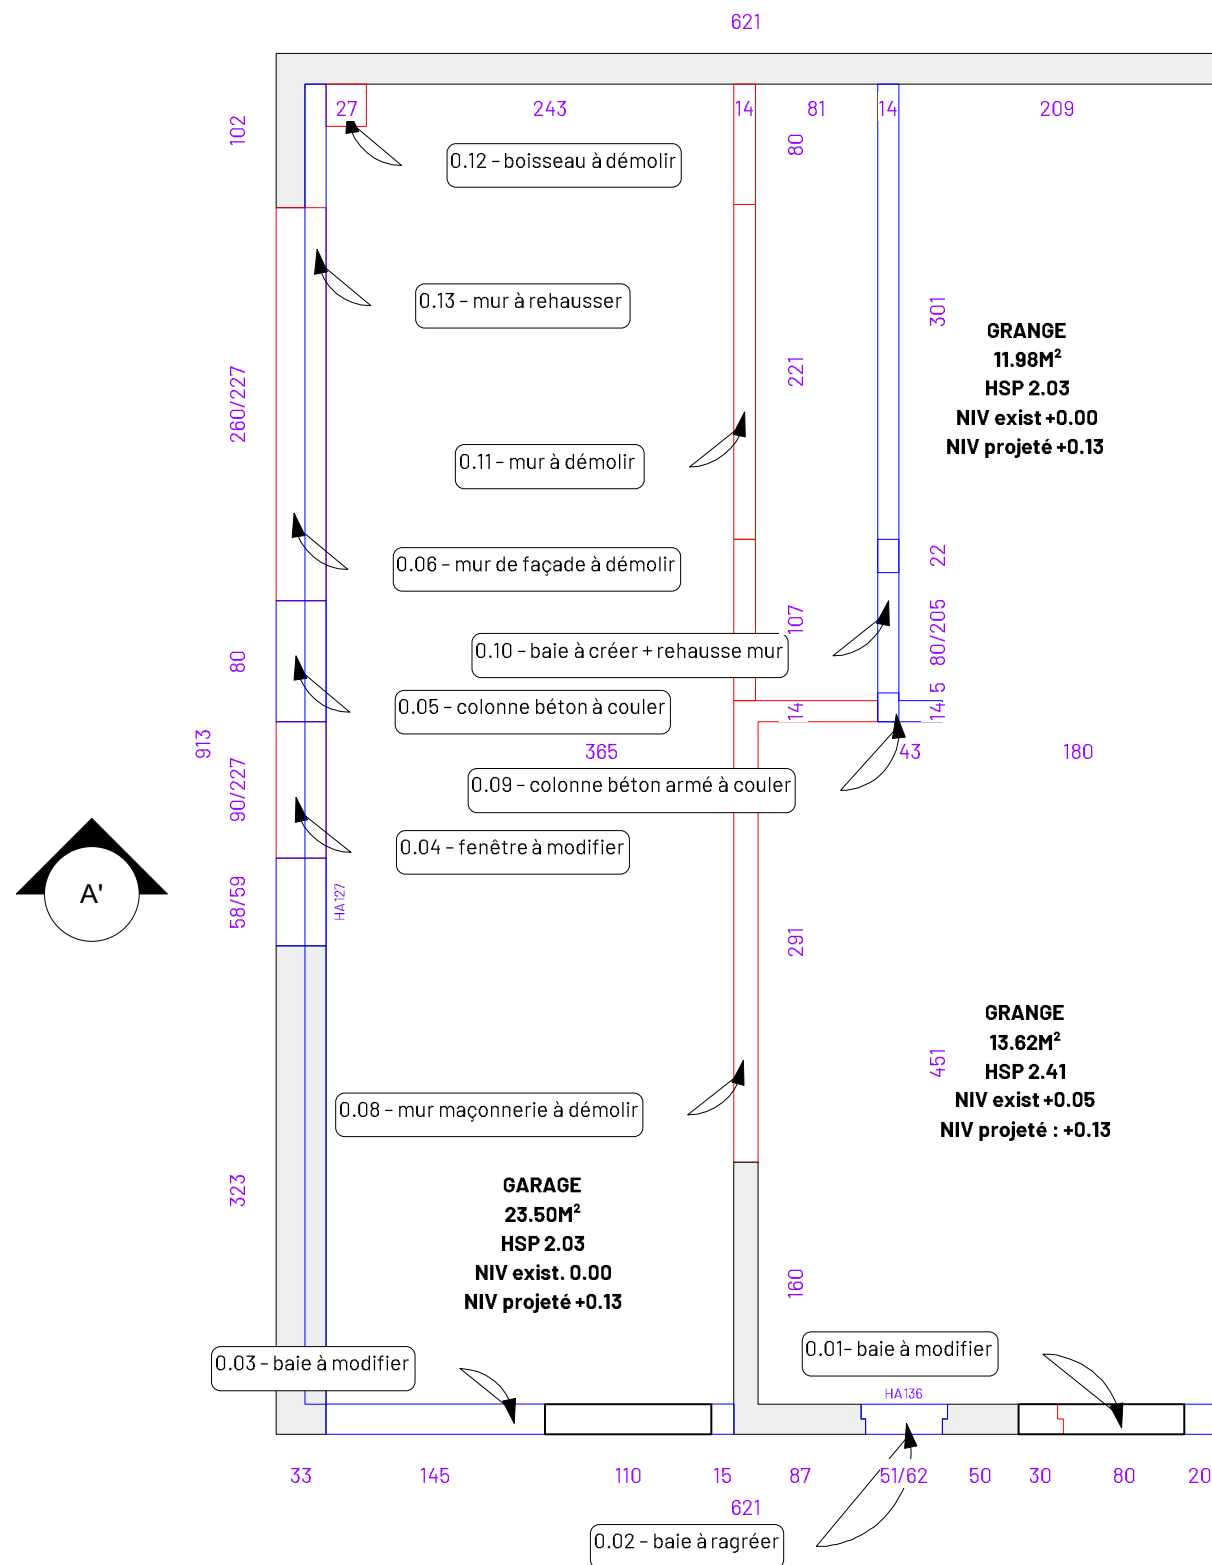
621

102

27

243

14

81

14

209

0.12 - boisseau à démolir

80

0.13 - mur à rehausser

301

GRANGE
11.98M$^2$
HSP 2.03
NIV exist +0.00
NIV projeté +0.13

260/227

221

0.11 - mur à démolir

0.06 - mur de façade à démolir

22

107

80/205

0.10 - baie à créer + rehausse mur

80

0.05 - colonne béton à couler

14

14 5

913

365

43

180

0.09 - colonne béton armé à couler

90/227

0.04 - fenêtre à modifier

A'

58/59

HA127

291

GRANGE
13.62M$^2$
HSP 2.41
NIV exist +0.05
NIV projeté : +0.13

451

0.08 - mur maçonnerie à démolir

GARAGE
23.50M$^2$
HSP 2.03
NIV exist. 0.00
NIV projeté +0.13

323

160

0.03 - baie à modifier

0.01- baie à modifier

HA136

33

145

110

15

87

51/62

50

30

80

20

621

0.02 - baie à ragréer